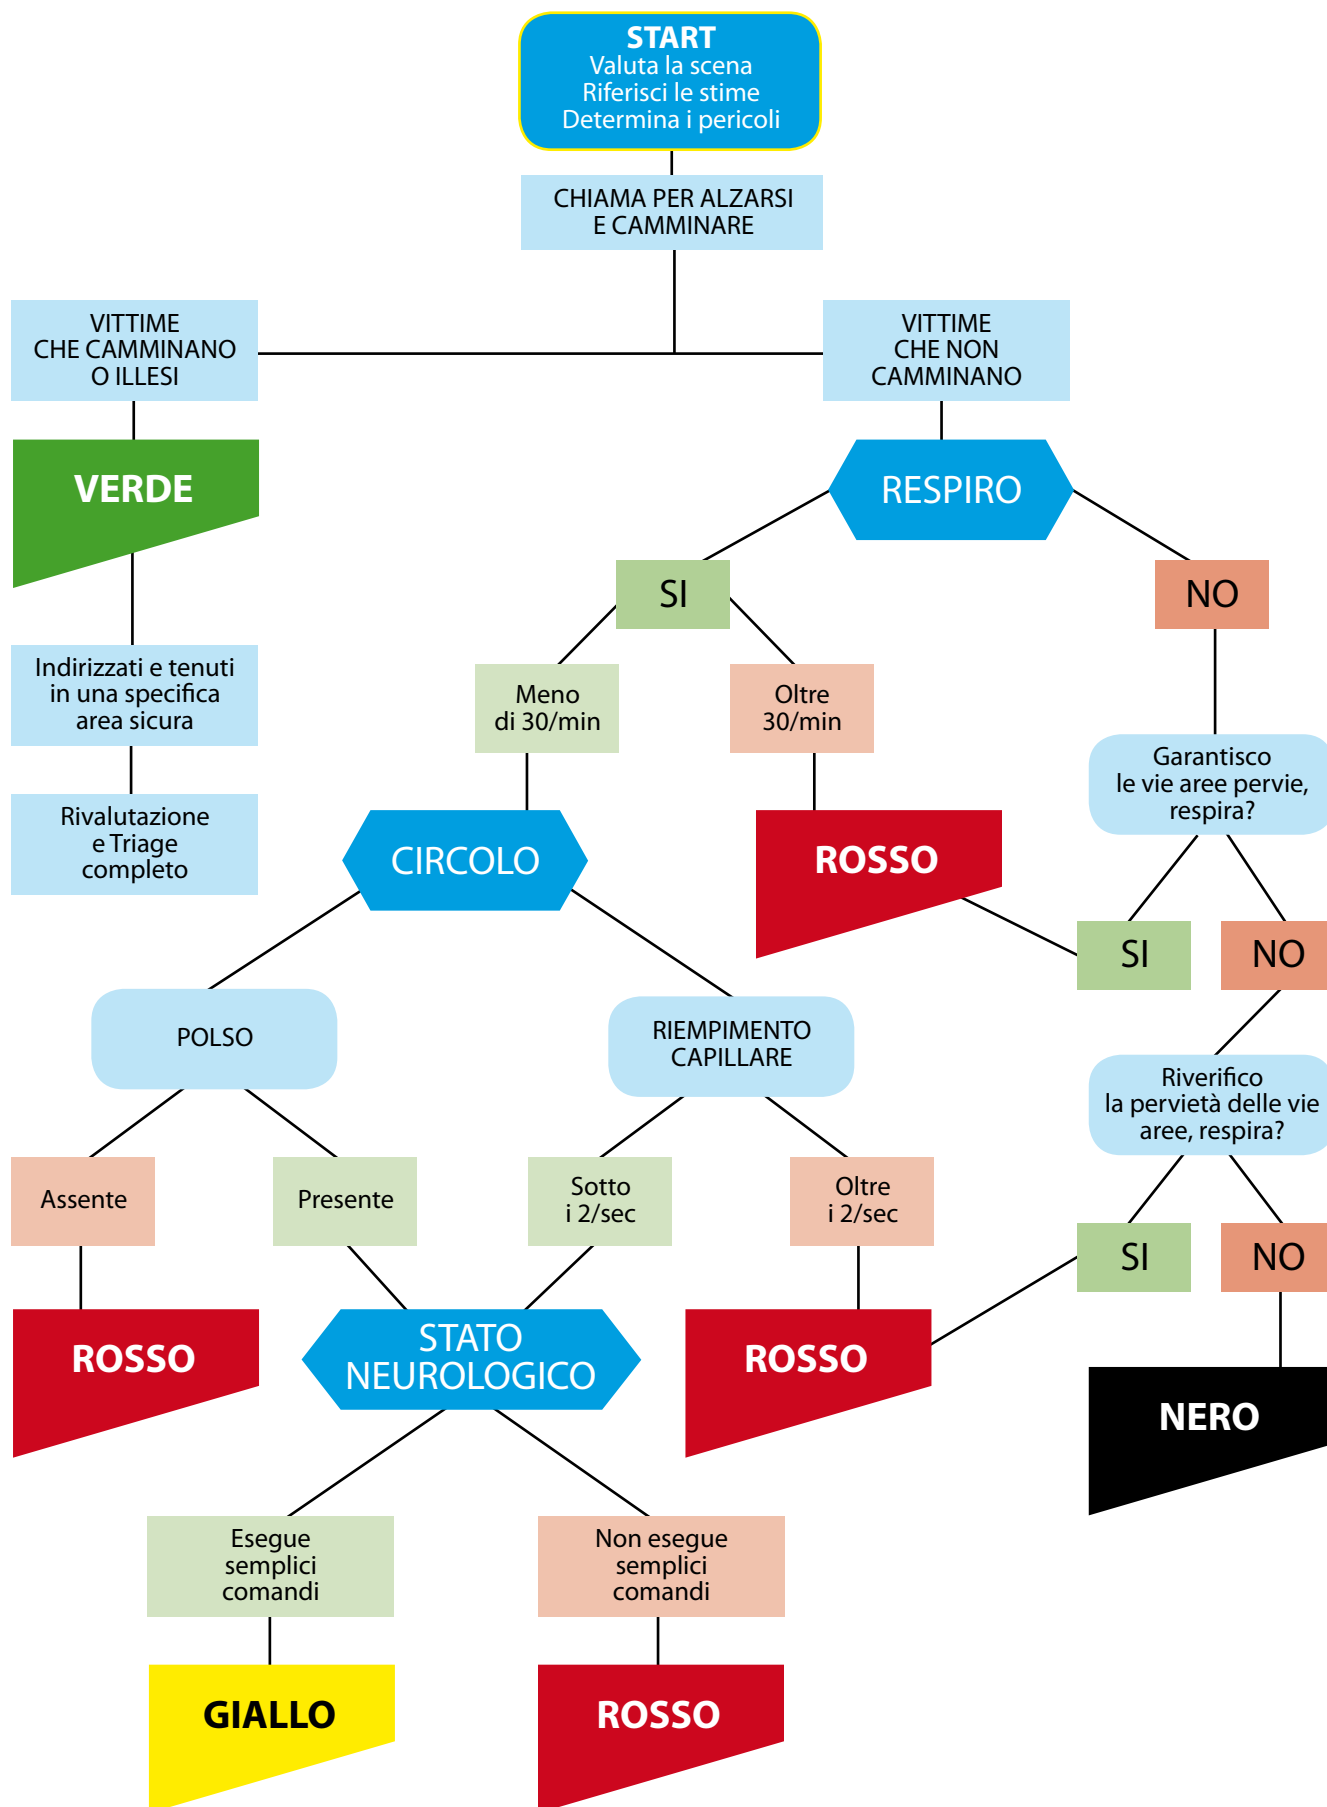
START
Valuta la scena
Riferisci le stime
Determina i pericoli

CHIAMA PER ALZARSI
E CAMMINARE

VITTIME
CHE CAMMINANO
O ILLESI

VITTIME
CHE NON
CAMMINANO

VERDE

Indirizzati e tenuti in una specifica area sicura

Rivalutazione e Triage completo

RESPIRO

SI

NO

Meno di 30/min

Oltre 30/min

ROSSO

Garantisco le vie aree pervie, respira?

SI

NO

CIRCOLO

POLSO

RIEMPIMENTO CAPILLARE

Riverifico la pervietà delle vie aree, respira?

Assente

Presente

Sotto i 2/sec

Oltre i 2/sec

SI

NO

ROSSO

STATO NEUROLOGICO

ROSSO

NERO

Esegue semplici comandi

Non esegue semplici comandi

GIALLO

ROSSO